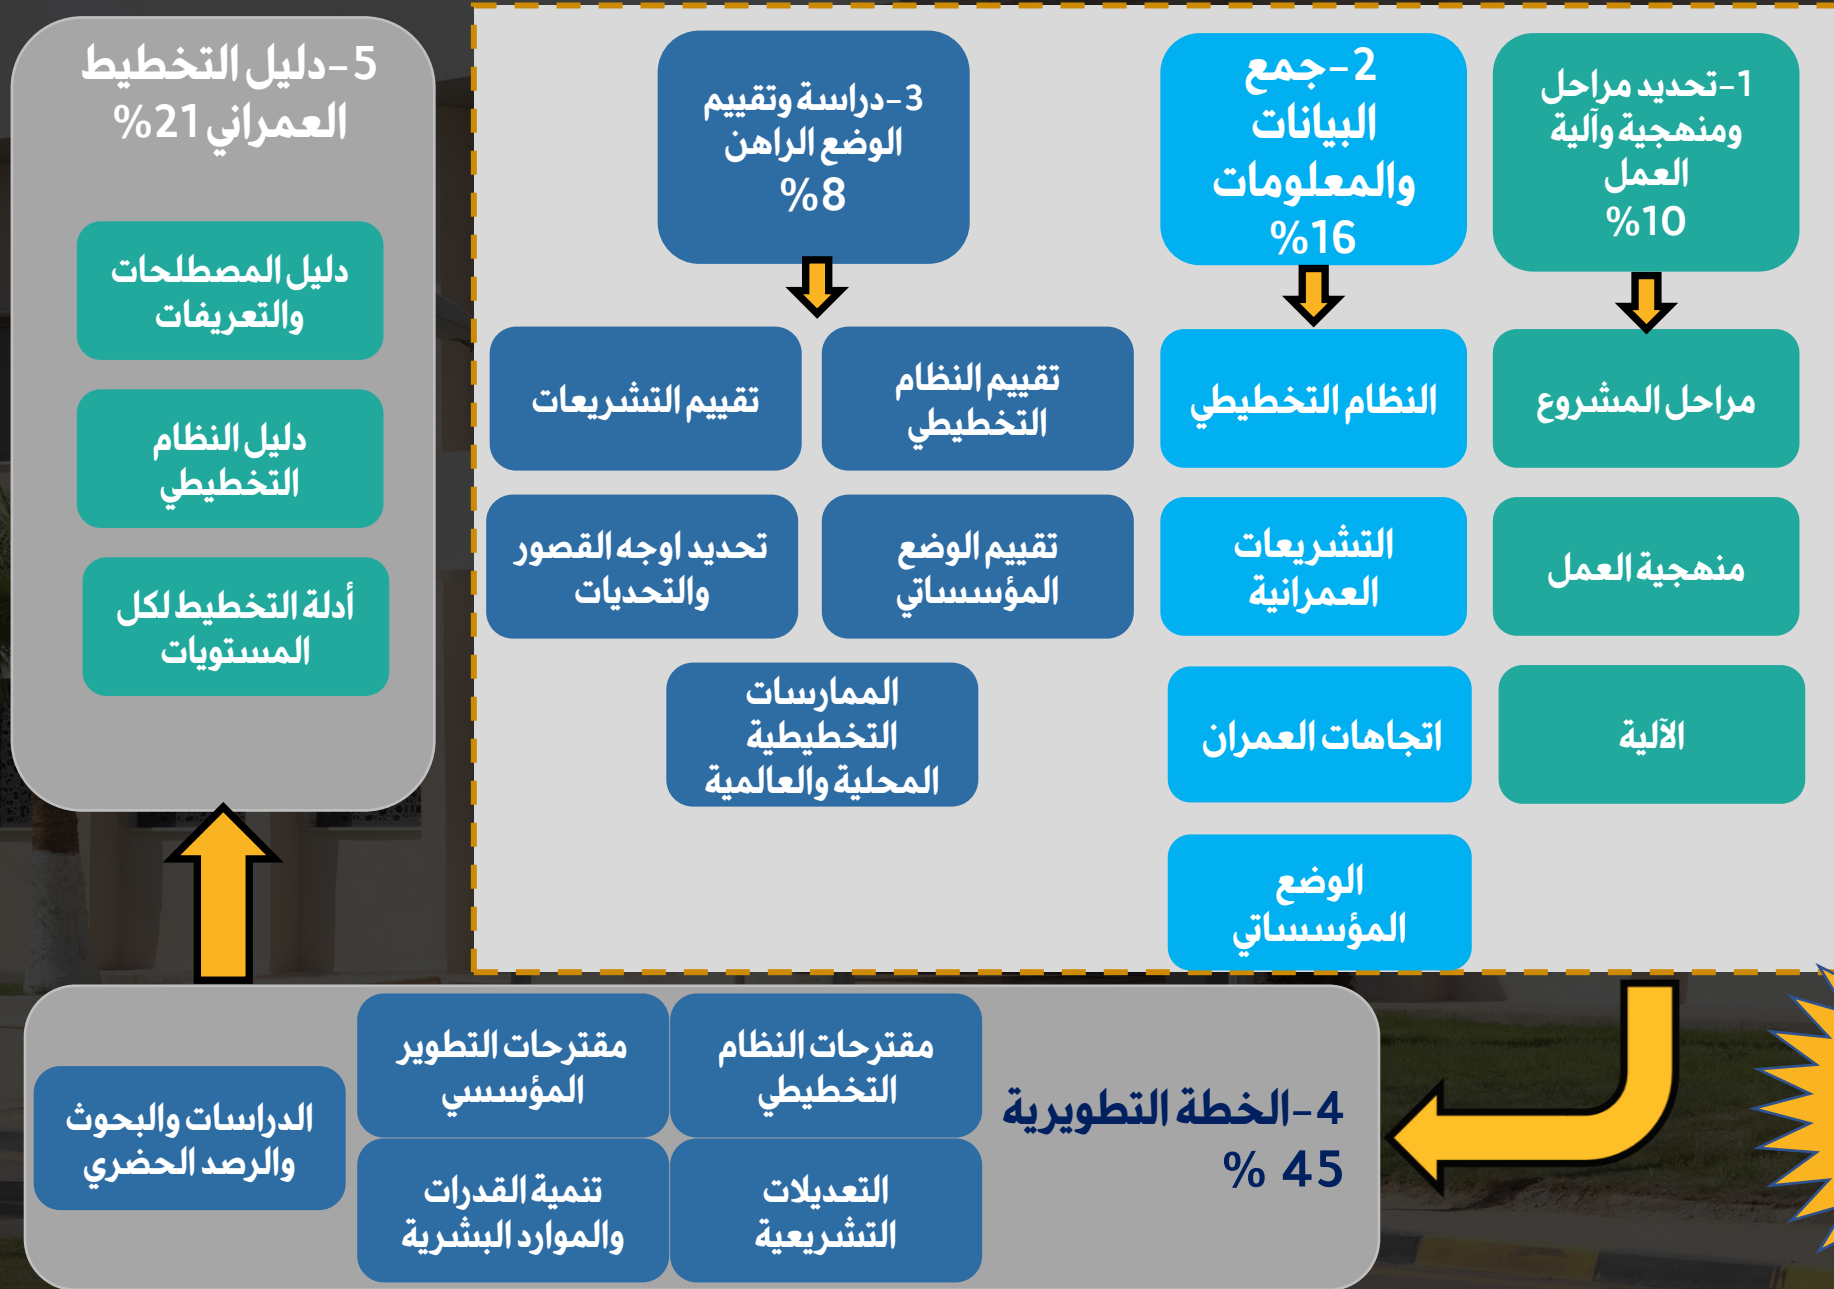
1-تحديد مراحل ومنهجية وآلية العمل
%10

مراحل المشروع

منهجية العمل

الآلية

2-جمع البيانات والمعلومات
%16

النظام التخطيطي

التشريعات العمرانية

اتجاهات العمران

الوضع المؤسساتي

3-دراسة وتقييم الوضع الراهن
%8

تقييم النظام التخطيطي

تقييم التشريعات

تقييم الوضع المؤسساتي

تحديد اوجه القصور والتحديات

الممارسات التخطيطية المحلية والعالمية

5-دليل التخطيط العمراني 21%

دليل المصطلحات والتعريفات

دليل النظام التخطيطي

أدلة التخطيط لكل المستويات

4-الخطة التطويرية
% 45

مقترحات النظام التخطيطي

مقترحات التطوير المؤسسي

التعديلات التشريعية

تنمية القدرات والموارد البشرية

الدراسات والبحوث والرصد الحضري